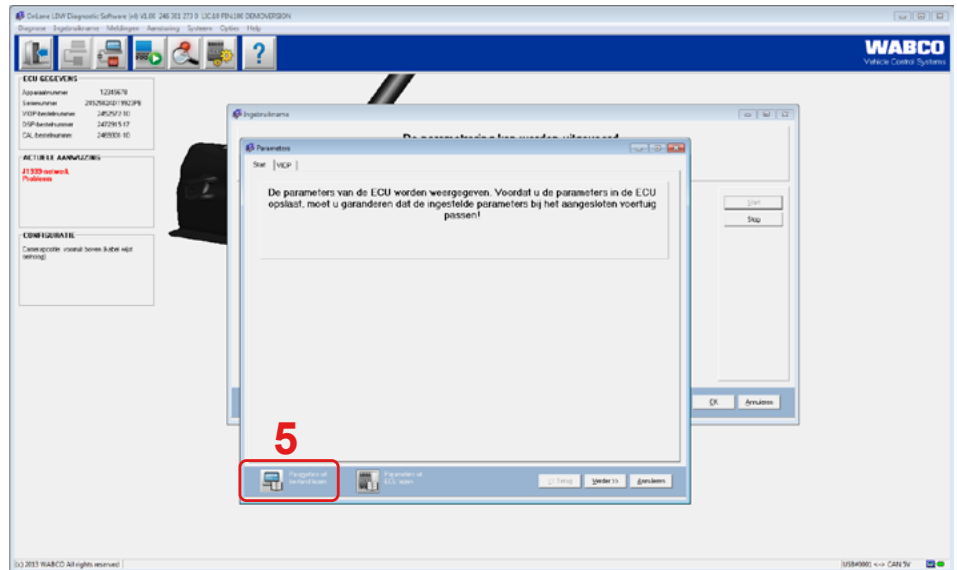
OnLane LDW Diagnostic Software (vi) V1.00 246 301 273 0 LIC.69 PIN.100 DEMOVERSION

Diagnose Ingebruikname Meldingen Aansturing Systeem Opties Help

WABCO
Vehicle Control Systems

ECU GEGEVENS
Apparaatnummer 12345678
Serienummer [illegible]
VIOP-bestelnummer 2452572 10
DSP-bestelnummer 2472915 17
CAL-bestelnummer 2469301 10

ACTUELE AANWIJZING
J1939-netwerk
Problemen

CONFIGURATIE
Camerapositie: vooraan boven (kabel wijst omhoog)

Ingebruikname

De parametrering kan worden uitgevoerd

Parameters

Start VIOP

De parameters van de ECU worden weergegeven. Voordat u de parameters in de ECU opslaat, moet u garanderen dat de ingestelde parameters bij het aangesloten voertuig passen!

Start
Stop

OK Annuleren

5

Parameter uit bestand laden

Parameter uit ECU lezen

<< Terug Verder >> Annuleren

(c) 2015 WABCO All rights reserved

USB40001 <-> CAN 5V